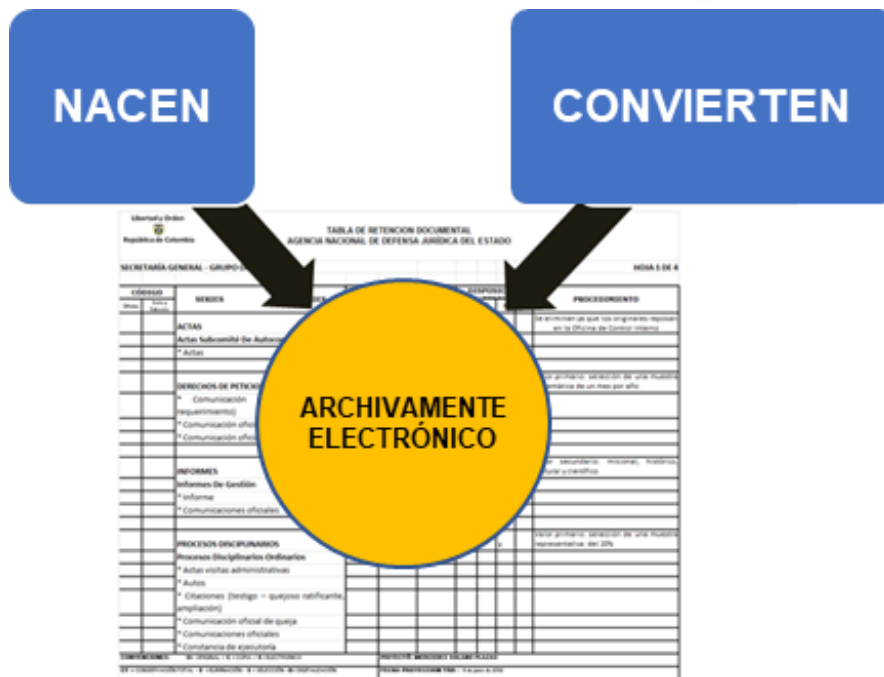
NACEN

CONVIERTEN

Libertad y Orden
República de Colombia

TABLA DE RETENCION DOCUMENTAL
AGENCIA NACIONAL DE DEFENSA JURÍDICA DEL ESTADO

SECRETARÍA GENERAL - GRUPO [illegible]

HOJA 1 DE 4

CÓDIGO

SERIES

PROCEDIMIENTO

ACTAS
Actas Subcomité De Autoco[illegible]
* Actas

DERECHOS DE PETICIO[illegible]
* Comunicación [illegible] requerimiento)
* Comunicación ofici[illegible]
* Comunicación ofici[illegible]

INFORMES
Informes De Gestión
* Informe
* Comunicaciones oficiales

PROCESOS DISCIPLINARIOS
Procesos Disciplinarios Ordinarios
* Actas visitas administrativas
* Autos
* Citaciones (testigo - quejoso notificante, ampliación)
* Comunicación oficial de queja
* Comunicaciones oficiales
* Constancia de ejecutoria

Se eliminan ya que los originales reposan en la Oficina de Control Interno

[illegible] primario: selección de una muestra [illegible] de un mes por año

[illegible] secundario: misional, histórico, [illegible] y científico

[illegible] primario: selección de una muestra representativa del 20%

ARCHIVAMENTE
ELECTRÓNICO

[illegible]